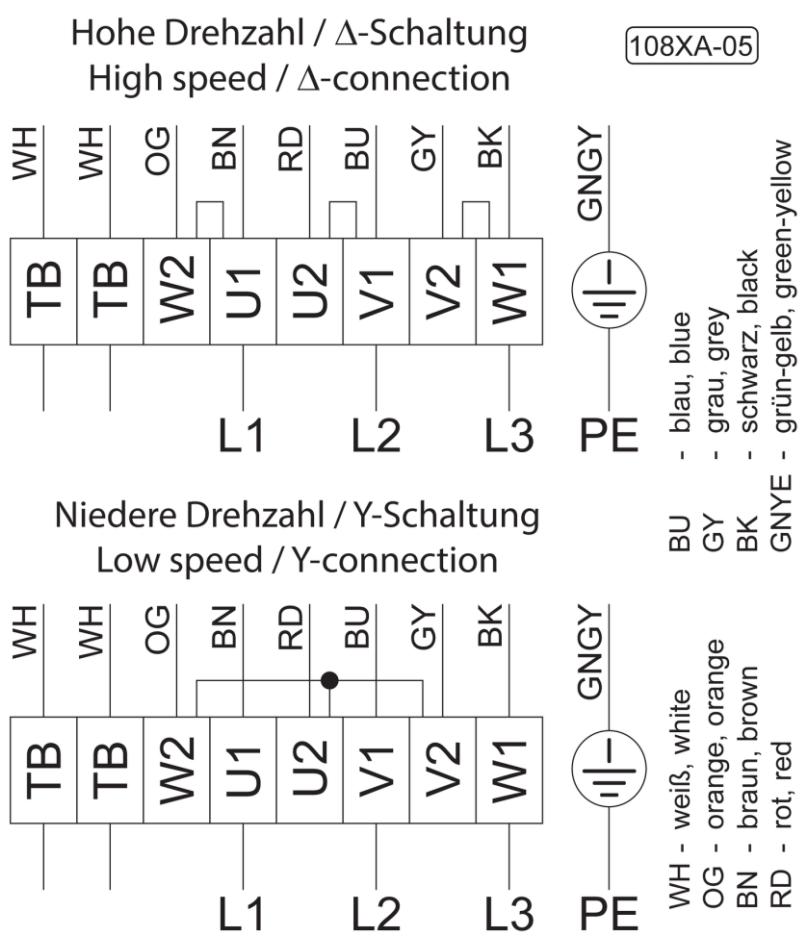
Hohe Drehzahl / Δ-Schaltung
High speed / Δ-connection

108XA-05

WH WH OG BN RD BU GY BK GNGY

TB TB W2 U1 U2 V1 V2 W1

L1 L2 L3 PE

Niedere Drehzahl / Y-Schaltung
Low speed / Y-connection

WH WH OG BN RD BU GY BK GNGY

TB TB W2 U1 U2 V1 V2 W1

L1 L2 L3 PE

BU - blau, blue
GY - grau, grey
BK - schwarz, black
GNYE - grün-gelb, green-yellow

WH - weiß, white
OG - orange, orange
BN - braun, brown
RD - rot, red